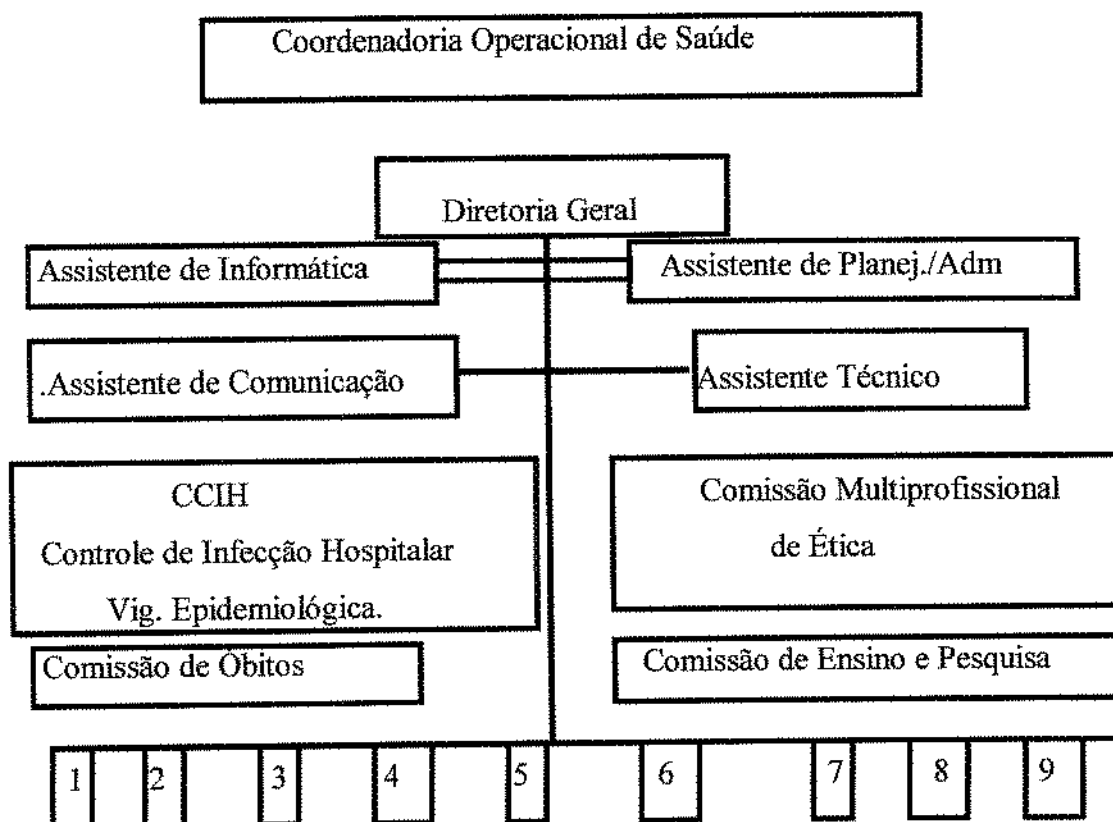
Coordenadoria Operacional de Saúde

Diretoria Geral

Assistente de Informática

Assistente de Planej./Adm

.Assistente de Comunicação

Assistente Técnico

CCIH
Controle de Infecção Hospitalar
Vig. Epidemiológica.

Comissão Multiprofissional de Ética

Comissão de Óbitos

Comissão de Ensino e Pesquisa

1 2 3 4 5 6 7 8 9